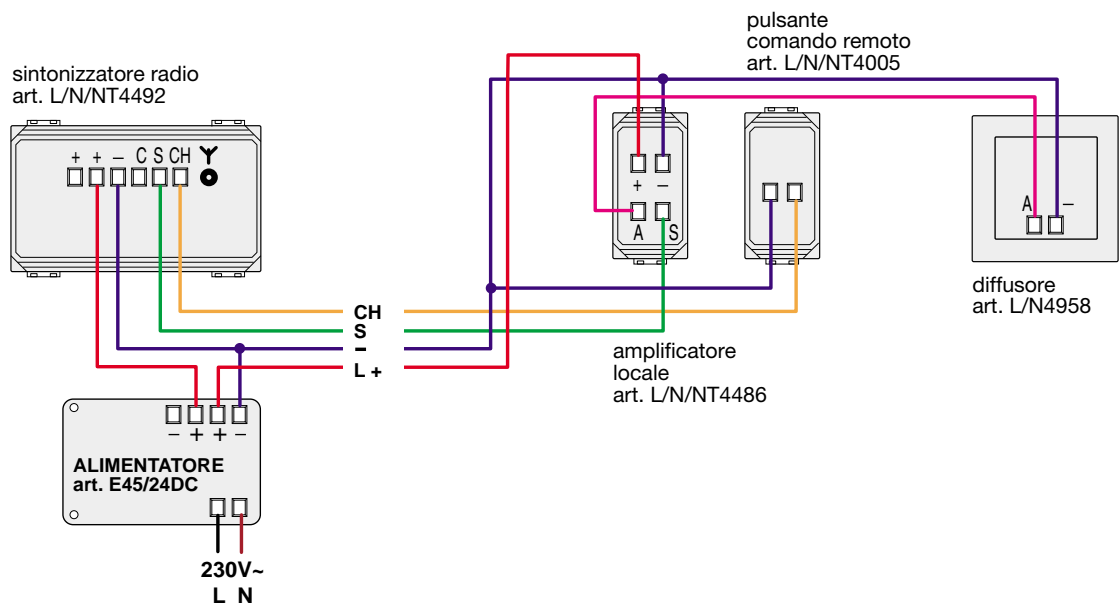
pulsante
comando remoto
art. L/N/NT4005

sintonizzatore radio
art. L/N/NT4492

+ + – C S CH

+ –
A S

A –

diffusore
art. L/N4958

CH
S
–
L +

amplificatore
locale
art. L/N/NT4486

– + + –

ALIMENTATORE
art. E45/24DC

230V~
L N